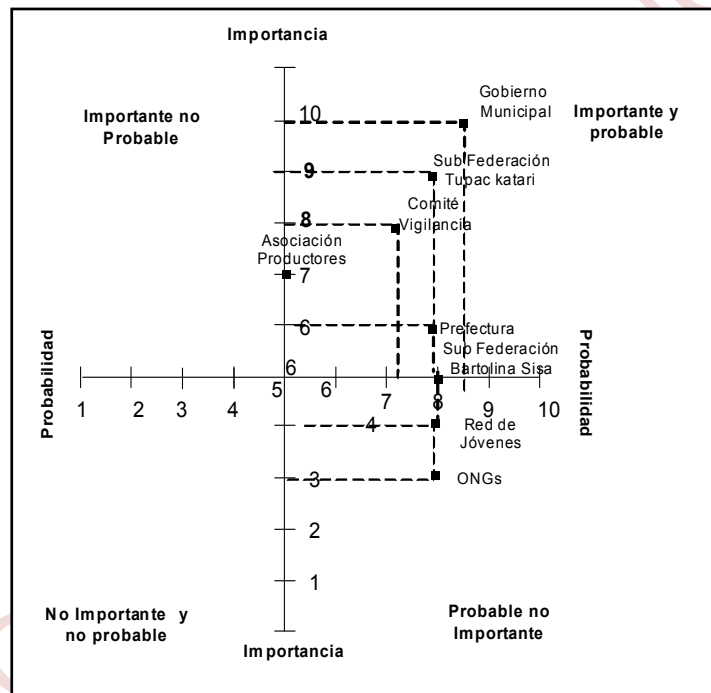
Importancia

Importante no Probable

Importante y probable

Gobierno Municipal

10

Sub Federación Tupac katari

9

Comité Vigilancia

8

Asociación Productores

7

6

Prefectura

Sub Federación Bartolina Sisa

Probabilidad

Probabilidad

6

1 2 3 4 5 6 7 8 9 10

4

Red de Jóvenes

3

ONGs

2

1

No Importante y no probable

Probable no Importante

Importancia